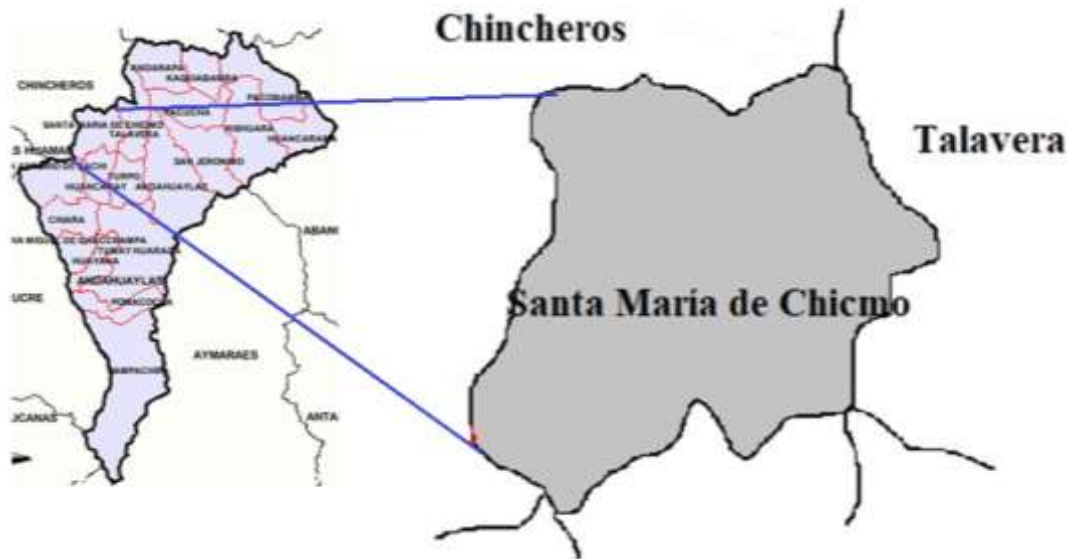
Chincheros

Talavera

Santa María de Chicmo

CHINCHEROS
ANDARAPA
KAQUIABAMBA
PACOBAMBA
PACUCHA
SANTA MARIA DE CHICMO
TALAVERA
KISHUARA
HUANCARAMA
S HUAMAN
SAN JERONIMO
TURPO
HUANCARAY
ANDAHUAYLAS
CHIARA
SAN MIGUEL DE CHACCRAMPA
TUMAY HUARACA
HUAYANA
ANDAHUAYLAS
POMACOCHA
UCRE
AYMARAES
ABANCAY
HUANCARAY
ANTA
CANAS
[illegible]